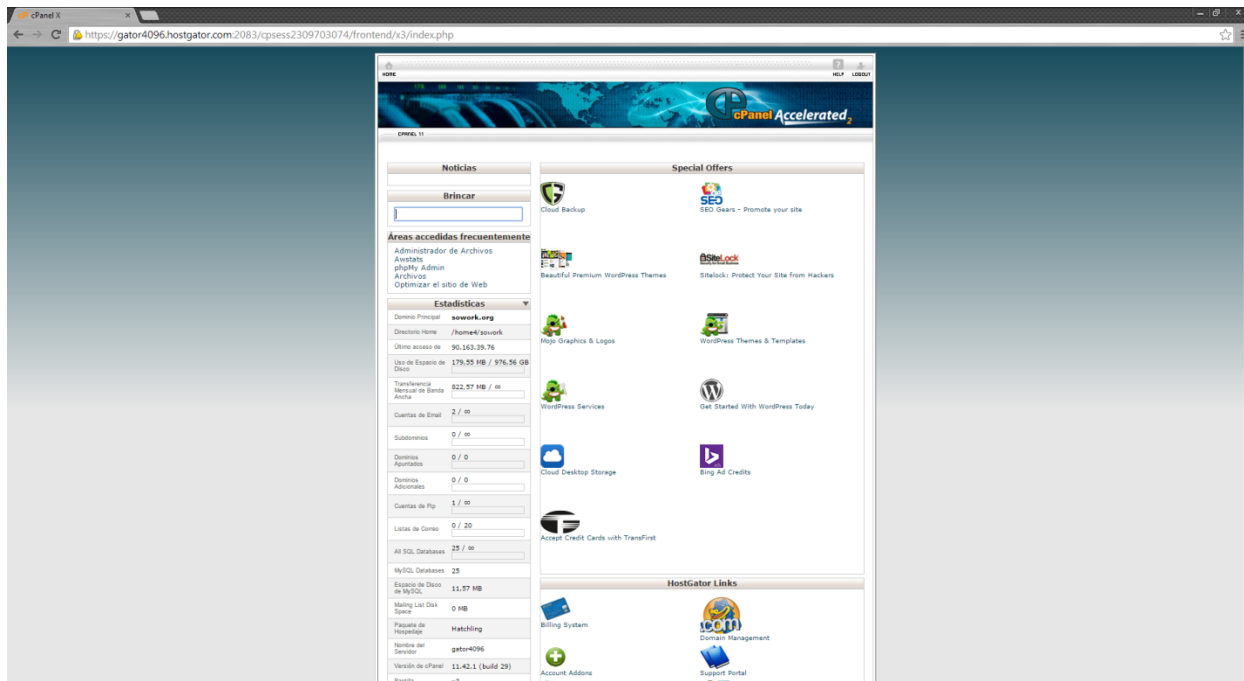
cPanel X

https://gator4096.hostgator.com:2083/cpsess2309703074/frontend/x3/index.php

HOME

HELP LOGOUT

cPanel Accelerated 2

CPANEL 11

Noticias

Brincar

Áreas accedidas frecuentemente

Administrador de Archivos
Awstats
phpMy Admin
Archivos
Optimizar el sitio de Web

Estadísticas

| | |
|---|---|
| Dominio Principal | sowork.org |
| Directorio Home | /home4/sowork |
| Último acceso de | 90.163.39.76 |
| Uso de Espacio de Disco | 179.55 MB / 976.56 GB |
| Transferencia Mensual de Banda Ancha | 822.57 MB / ∞ |
| Cuentas de Email | 2 / ∞ |
| Subdominios | 0 / ∞ |
| Dominios Apuntados | 0 / 0 |
| Dominios Adicionales | 0 / 0 |
| Cuentas de Ftp | 1 / ∞ |
| Listas de Correo | 0 / 20 |
| All SQL Databases | 25 / ∞ |
| MySQL Databases | 25 |
| Espacio de Disco de MySQL | 11.57 MB |
| Mailing List Disk Space | 0 MB |
| Paquete de Hospedaje | Hatchling |
| Nombre del Servidor | gator4096 |
| Versión de cPanel | 11.42.1 (build 29) |

Special Offers

Cloud Backup

SEO Gears - Promote your site

Beautiful Premium WordPress Themes

SiteLock

Sitelock: Protect Your Site from Hackers

Mojo Graphics & Logos

WordPress Themes & Templates

WordPress Services

Get Started With WordPress Today

Cloud Desktop Storage

Bing Ad Credits

Accept Credit Cards with TransFirst

HostGator Links

Billing System

Domain Management

Account Addons

Support Portal